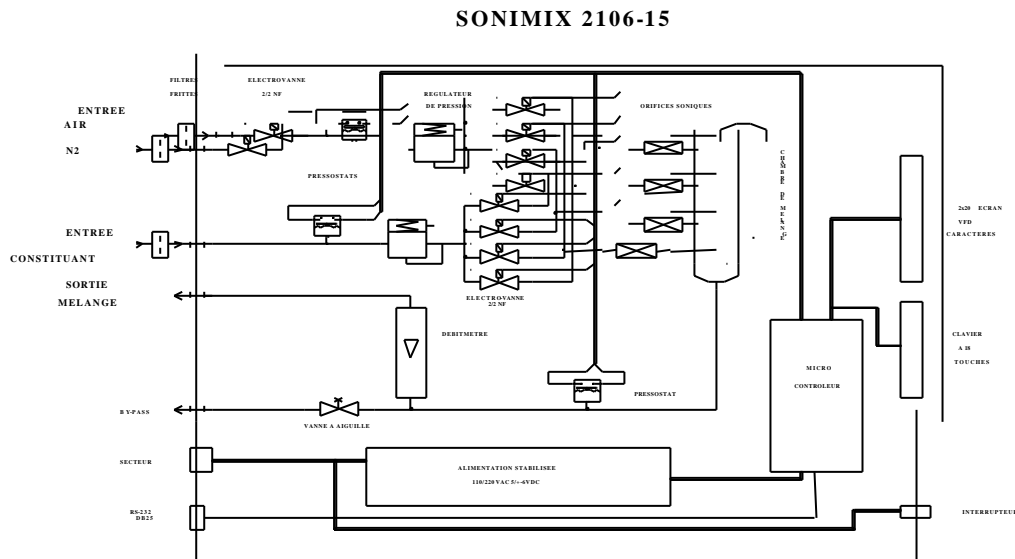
SONIMIX 2106-15

FILTRES FRITTES

ELECTROVANNE 2/2 NF

REGULATEUR DE PRESSION

ORIFICES SONIQUES

ENTREE AIR

N2

PRESSOSTATS

CHAMBRE DE MELANGE

2x20 ECRAN VFD CARACTERES

ENTREE CONSTITUANT

SORTIE MELANGE

ELECTROVANNE 2/2 NF

DEBITMETRE

CLAVIER A 18 TOUCHES

MICRO CONTROLEUR

PRESSOSTAT

BY-PASS

VANNE A AIGUILLE

SECTEUR

ALIMENTATION STABILISEE
110/220 VAC 5/+-6VDC

RS-232 DB25

INTERRUPTEU